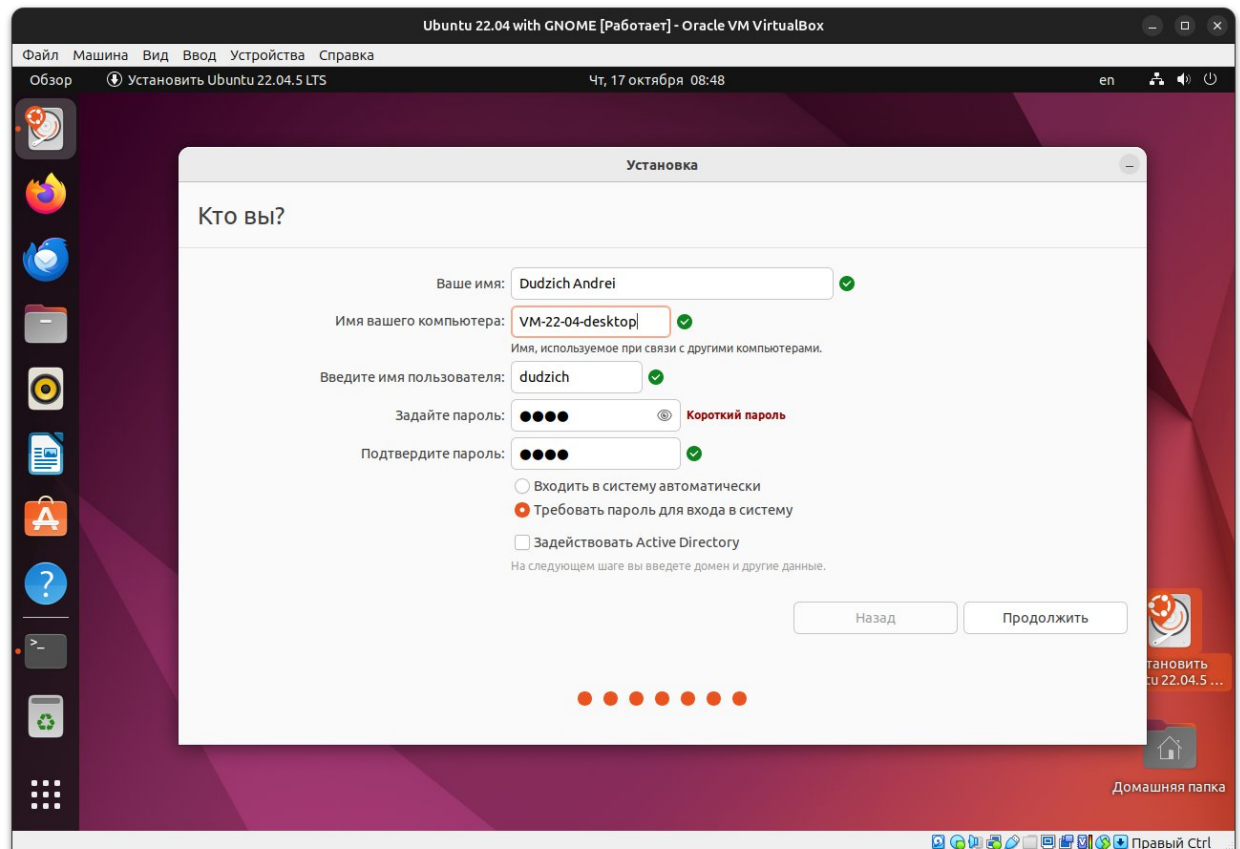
Ubuntu 22.04 with GNOME [Работает] - Oracle VM VirtualBox

Файл Машина Вид Ввод Устройства Справка

Обзор Установить Ubuntu 22.04.5 LTS Чт, 17 октября 08:48 en

Установка

Кто вы?

Ваше имя: Dudzich Andrei

Имя вашего компьютера: VM-22-04-desktop

Имя, используемое при связи с другими компьютерами.

Введите имя пользователя: dudzich

Задайте пароль: ●●●● Короткий пароль

Подтвердите пароль: ●●●●

Входить в систему автоматически

Требовать пароль для входа в систему

Задействовать Active Directory

На следующем шаге вы введете домен и другие данные.

Назад Продолжить

тановить
tu 22.04.5 ...

Домашняя папка

Правый Ctrl